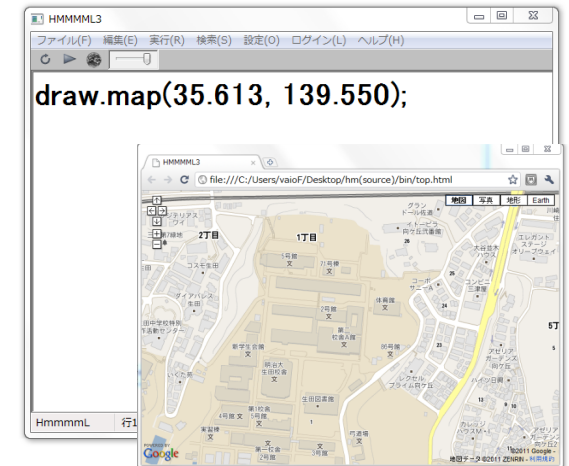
HMMMML3

ファイル(F) 編集(E) 実行(R) 検索(S) 設定(O) ログイン(L) ヘルプ(H)

draw.map(35.613, 139.550);

HMMMML3

file:///C:/Users/vaioF/Desktop/hm(source)/bin/top.html

地図 写真 地形 Earth

2丁目

1丁目

グランドール佐道

イトーヨーカドー

体育館

生田図書館

Google

地図データ ©2011 ZENRIN - 利用規約

HmmmmL 行1